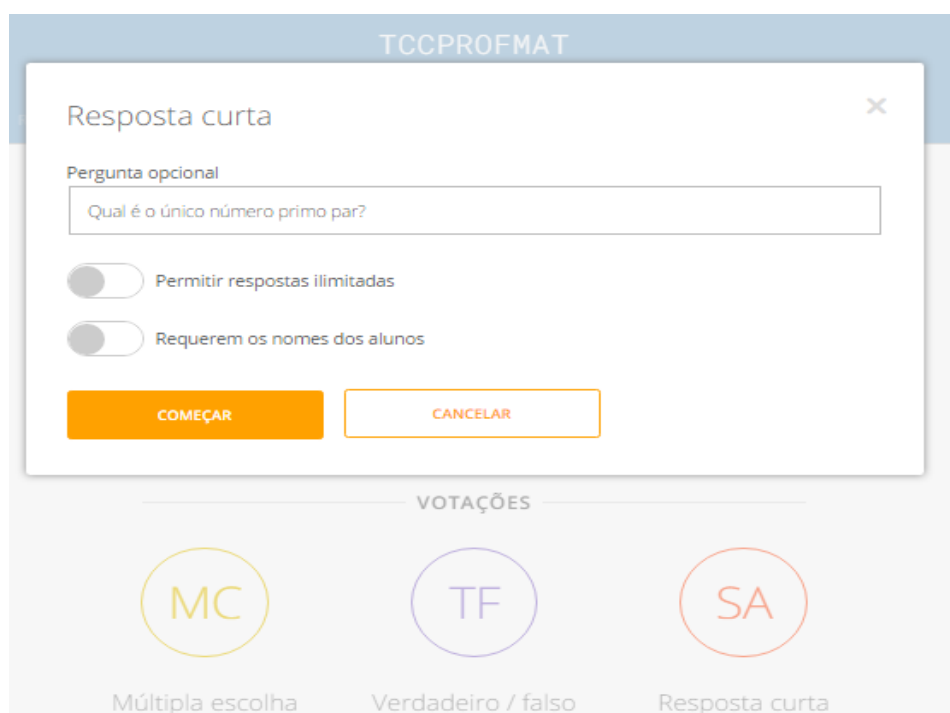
TCCPROFMAT

Resposta curta

×

Pergunta opcional

Qual é o único número primo par?

Permitir respostas ilimitadas

Requerem os nomes dos alunos

COMEÇAR

CANCELAR

VOTAÇÕES

MC

TF

SA

Múltipla escolha

Verdadeiro / falso

Resposta curta